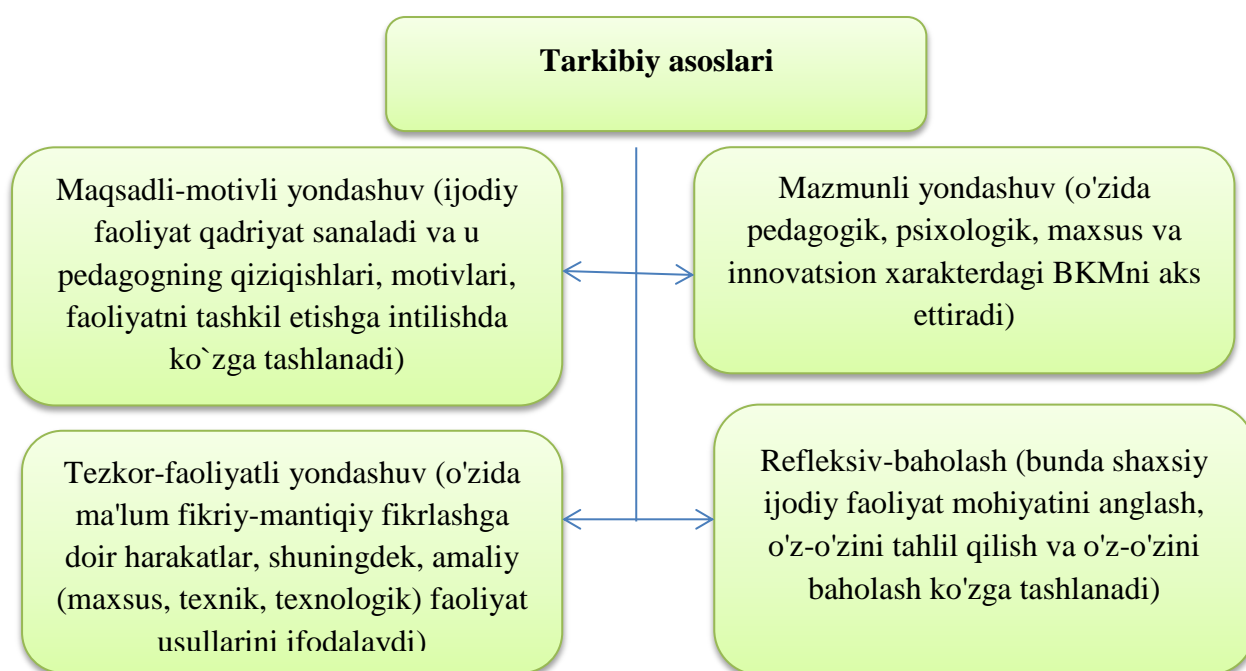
**Tarkibiy asoslari**

Maqsadli-motivli yondashuv (ijodiy faoliyat qadriyat sanaladi va u pedagogning qiziqishlari, motivlari, faoliyatni tashkil etishga intilishda ko`zga tashlanadi)

Mazmunli yondashuv (o'zida pedagogik, psixologik, maxsus va innovatsion xarakterdagi BKMni aks ettiradi)

Tezkor-faoliyatli yondashuv (o'zida ma'lum fikriy-mantiqiy fikrlashga doir harakatlar, shuningdek, amaliy (maxsus, texnik, texnologik) faoliyat usullarini ifodalaydi)

Refleksiv-baholash (bunda shaxsiy ijodiy faoliyat mohiyatini anglash, o'z-o'zini tahlil qilish va o'z-o'zini baholash ko'zga tashlanadi)